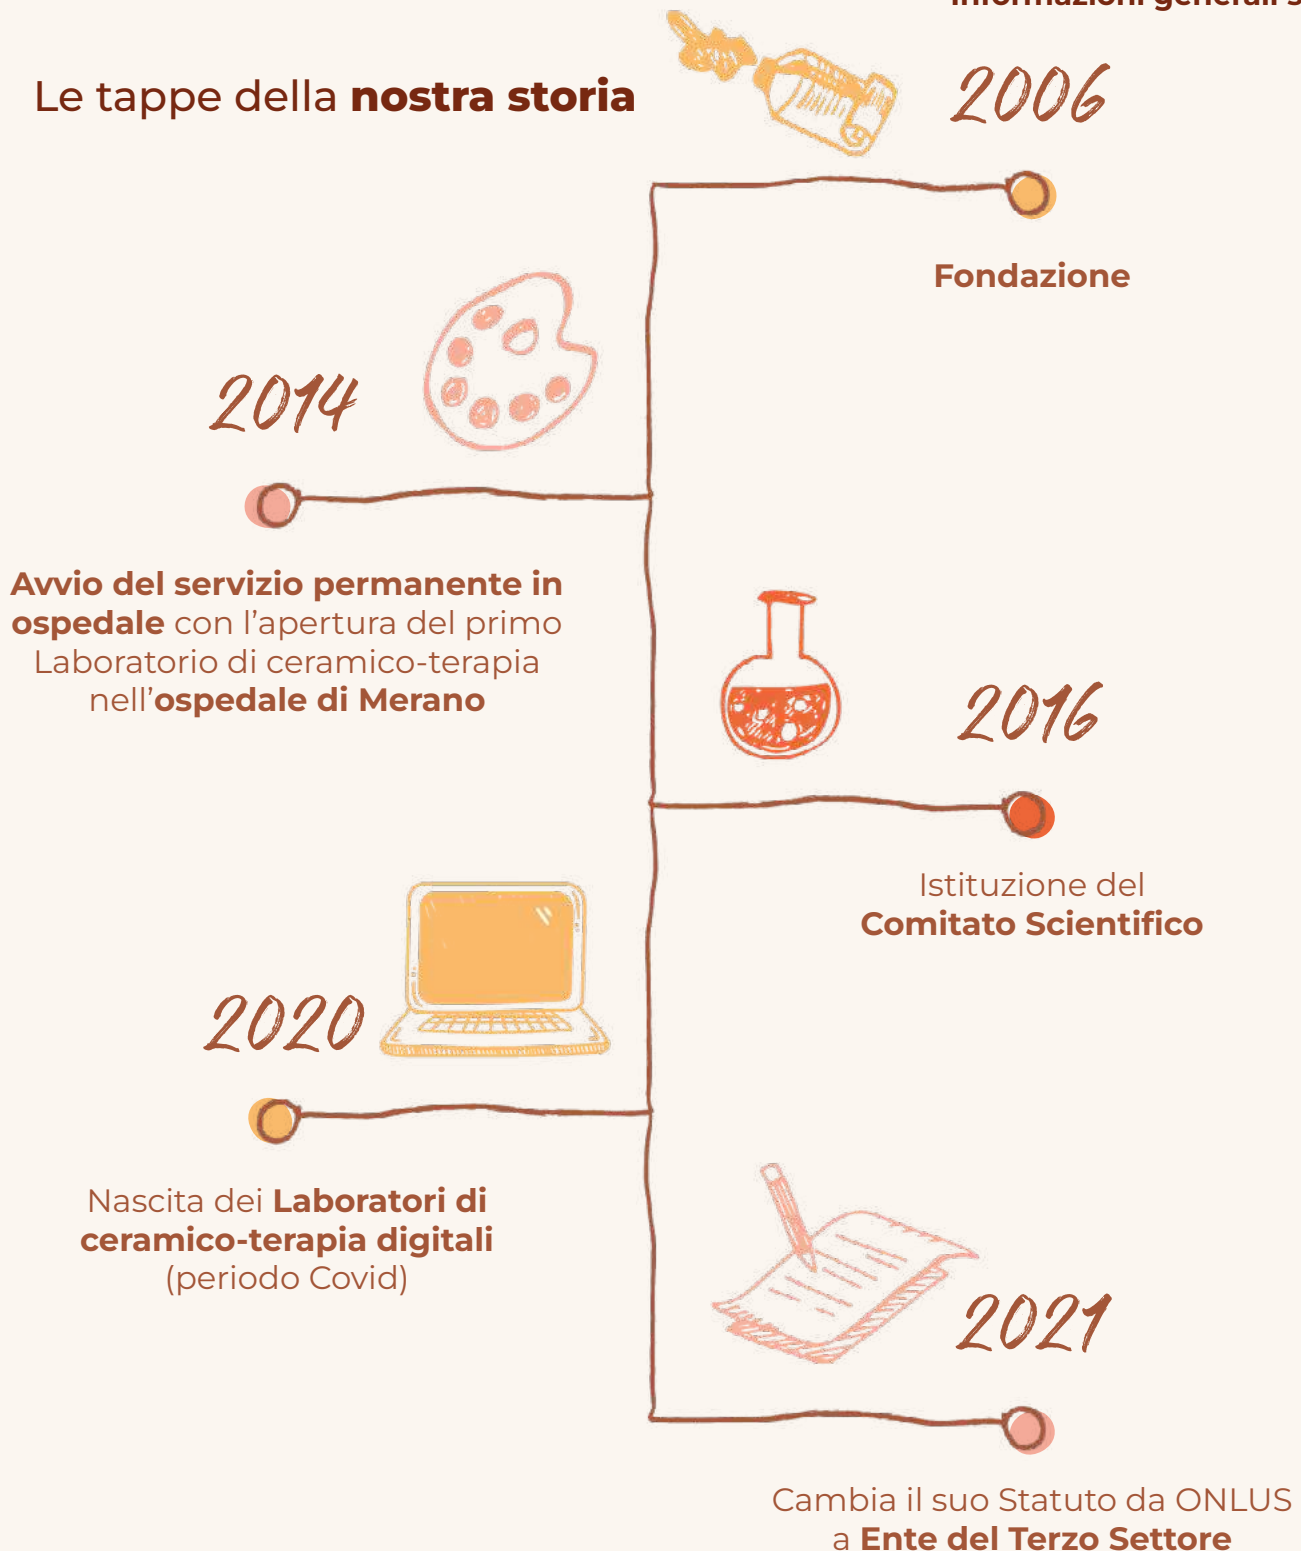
Informazioni generali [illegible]

Le tappe della **nostra storia**

2006

**Fondazione**

2014

**Avvio del servizio permanente in ospedale** con l'apertura del primo Laboratorio di ceramico-terapia nell'**ospedale di Merano**

2016

Istituzione del **Comitato Scientifico**

2020

Nascita dei **Laboratori di ceramico-terapia digitali** (periodo Covid)

2021

Cambia il suo Statuto da ONLUS a **Ente del Terzo Settore**